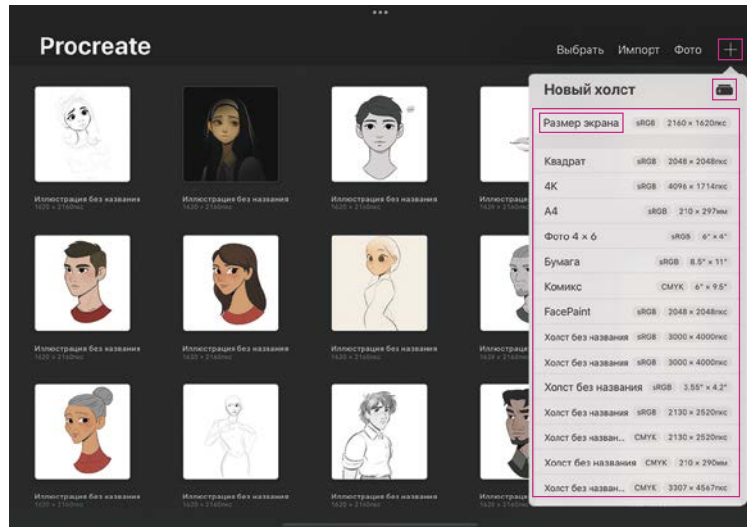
Procreate

Выбрать Импорт Фото +

Иллюстрация без названия
1620 × 2160пкс

Иллюстрация без названия
1620 × 2160пкс

Иллюстрация без названия
1620 × 2160пкс

Иллюстрация
1620 × 2160

Иллюстрация без названия
1620 × 2160пкс

Иллюстрация без названия
1620 × 2160пкс

Иллюстрация без названия
1620 × 2160пкс

Иллюстрация
1620 × 2160

Иллюстрация без названия
1620 × 2160пкс

Иллюстрация без названия
1620 × 2160пкс

Иллюстрация без названия
1620 × 2160пкс

Иллюстрация
1620 × 2160

Новый холст

| | | |
|---|---|---|
| Размер экрана | sRGB | 2160 × 1620пкс |
| Квадрат | sRGB | 2048 × 2048пкс |
| 4K | sRGB | 4096 × 1714пкс |
| A4 | sRGB | 210 × 297мм |
| Фото 4 × 6 | sRGB | 6" × 4" |
| Бумага | sRGB | 8.5" × 11" |
| Комикс | CMYK | 6" × 9.5" |
| FacePaint | sRGB | 2048 × 2048пкс |
| Холст без названия | sRGB | 3000 × 4000пкс |
| Холст без названия | sRGB | 3000 × 4000пкс |
| Холст без названия | sRGB | 3.55" × 4.2" |
| Холст без названия | sRGB | 2130 × 2520пкс |
| Холст без назван... | CMYK | 2130 × 2520пкс |
| Холст без названия | CMYK | 210 × 290мм |
| Холст без назван... | CMYK | 3307 × 4567пкс |